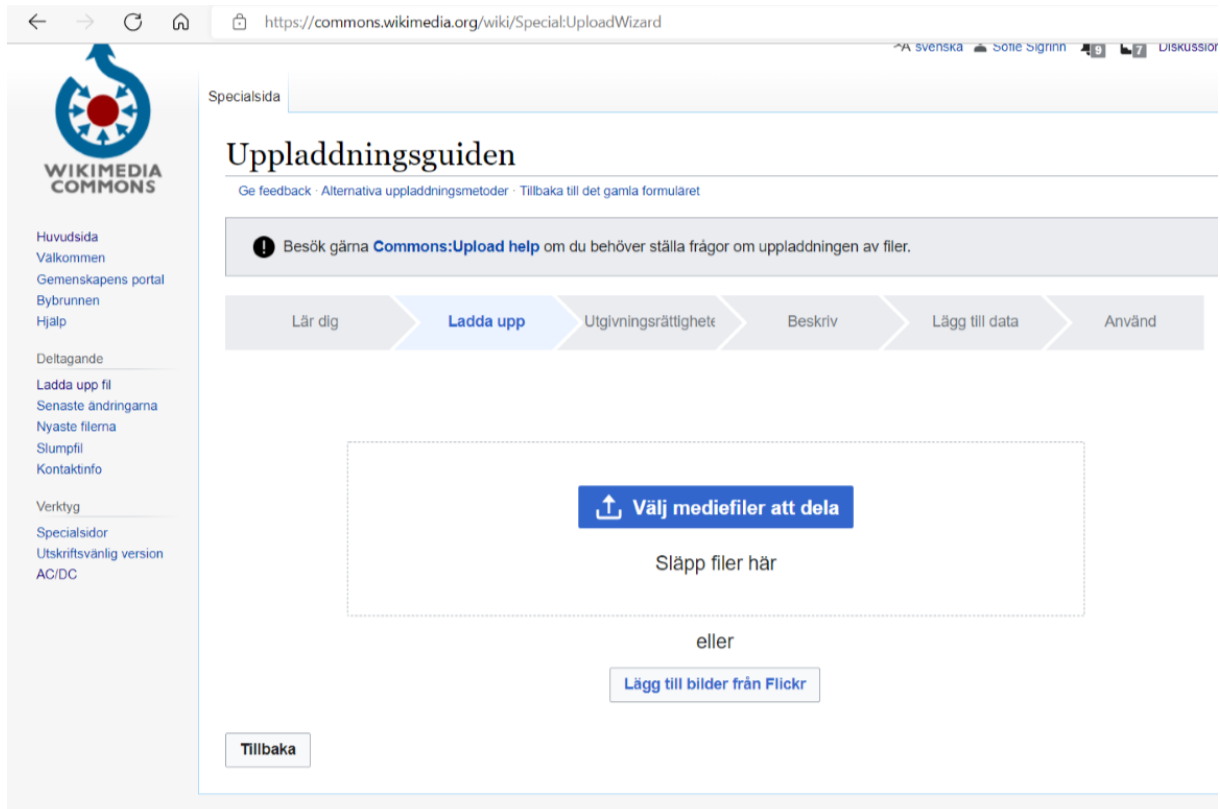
https://commons.wikimedia.org/wiki/Special:UploadWizard

svenska Sofie Sigrinn 9 7 Diskussion

WIKIMEDIA COMMONS

Specialsida

Uppladdningsguiden

Ge feedback · Alternativa uppladdningsmetoder · Tillbaka till det gamla formuläret

Besök gärna Commons:Upload help om du behöver ställa frågor om uppladdningen av filer.

Lär dig | Ladda upp | Utgivningsrättighete | Beskriv | Lägg till data | Använd

Välj mediefiler att dela

Släpp filer här

eller

Lägg till bilder från Flickr

Tillbaka

Huvudsida
Välkommen
Gemenskapens portal
Bybrunnen
Hjälp

Deltagande
Ladda upp fil
Senaste ändringarna
Nyaste filerna
Slumpfil
Kontaktinfo

Verktyg
Specialsidor
Utskriftsvänlig version
AC/DC